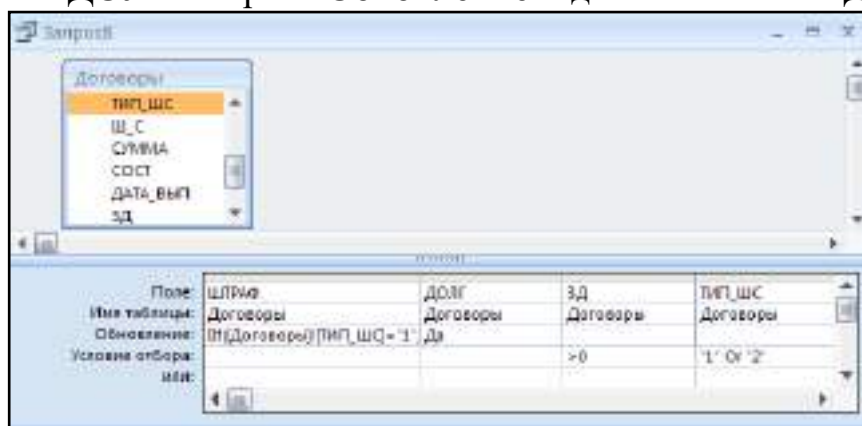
Запрос8

Договоры
ТИП_ШС
Ш_С
СУММА
СОСТ
ДАТА_ВЫП
ЗД

| Поле: | ШТРАФ | ДОЛГ | ЗД | ТИП_ШС |
|---|---|---|---|---|
| Имя таблицы: | Договоры | Договоры | Договоры | Договоры |
| Обновление: | IIf([Договоры]![ТИП_ШС]="1" | Да | | |
| Условие отбора: | | | >0 | "1" Or "2" |
| или: | | | | |